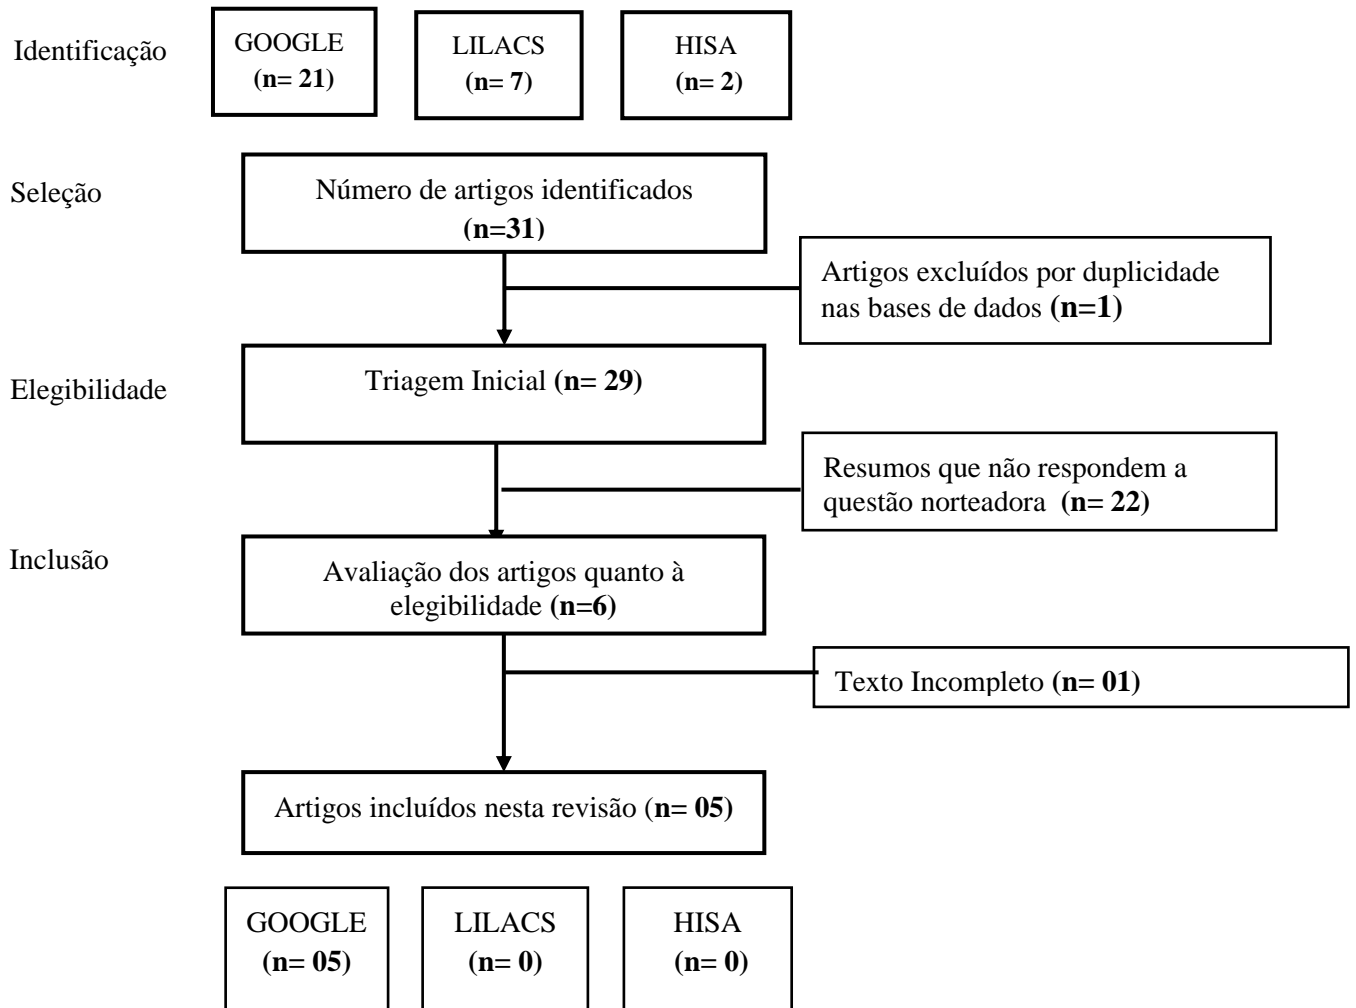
Identificação

GOOGLE
(n= 21)

LILACS
(n= 7)

HISA
(n= 2)

Seleção

Número de artigos identificados
(n=31)

Artigos excluídos por duplicidade nas bases de dados (n=1)

Elegibilidade

Triagem Inicial (n= 29)

Resumos que não respondem a questão norteadora (n= 22)

Inclusão

Avaliação dos artigos quanto à elegibilidade (n=6)

Texto Incompleto (n= 01)

Artigos incluídos nesta revisão (n= 05)

GOOGLE
(n= 05)

LILACS
(n= 0)

HISA
(n= 0)